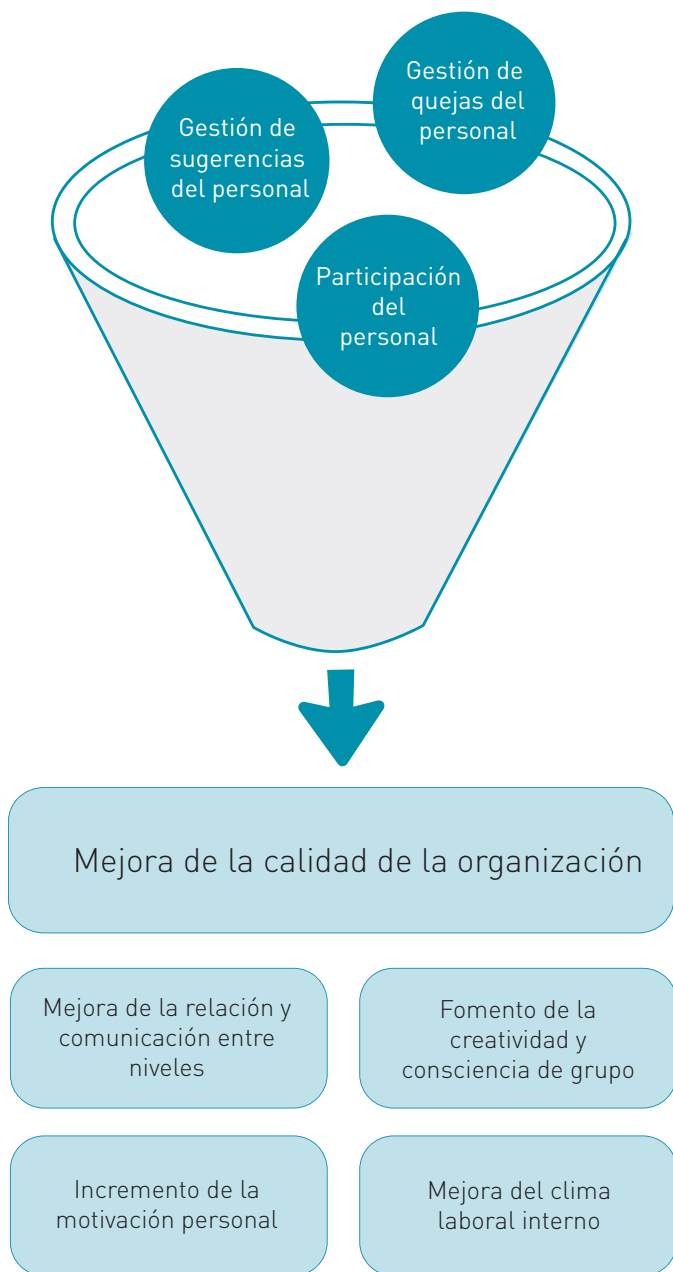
Gestión de sugerencias del personal

Gestión de quejas del personal

Participación del personal

Mejora de la calidad de la organización

Mejora de la relación y comunicación entre niveles

Fomento de la creatividad y consciencia de grupo

Incremento de la motivación personal

Mejora del clima laboral interno